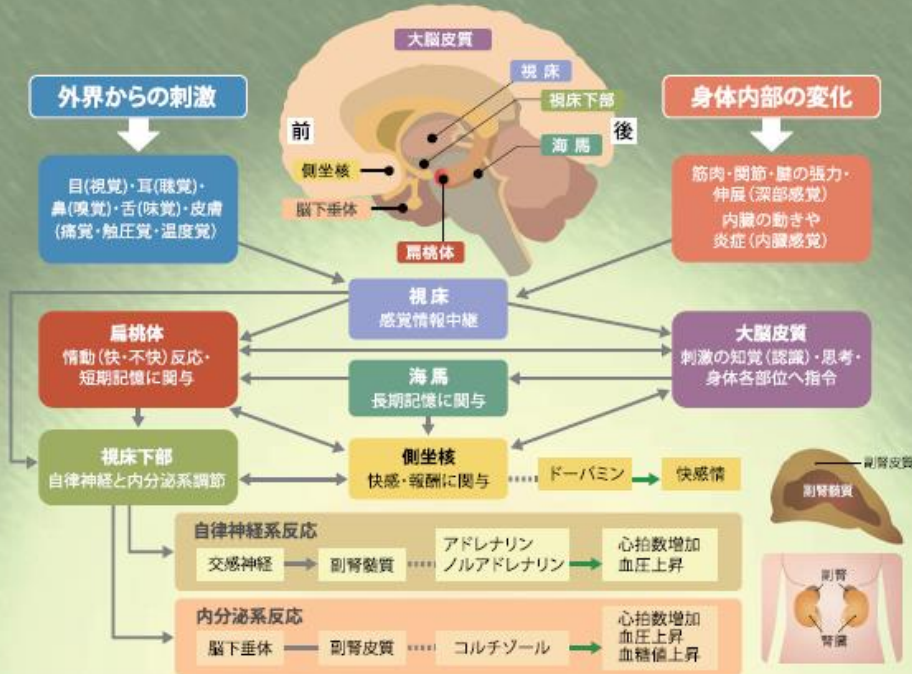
大脳皮質

視床

視床下部

前

後

海馬

側坐核

脳下垂体

扁桃体

外界からの刺激

目(視覚)・耳(聴覚)・鼻(嗅覚)・舌(味覚)・皮膚(痛覚・触圧覚・温度覚)

身体内部の変化

筋肉・関節・腱の張力・伸展(深部感覚)
内臓の動きや炎症(内臓感覚)

視床
感覚情報中継

扁桃体
情動(快・不快)反応・短期記憶に関与

大脳皮質
刺激の知覚(認識)・思考・身体各部位へ指令

海馬
長期記憶に関与

視床下部
自律神経と内分泌系調節

側坐核
快感・報酬に関与

ドーパミン

快感情

副腎皮質

副腎髄質

自律神経系反応

交感神経

副腎髄質

アドレナリン
ノルアドレナリン

心拍数増加
血圧上昇

副腎

腎臓

内分泌系反応

脳下垂体

副腎皮質

コルチゾール

心拍数増加
血圧上昇
血糖値上昇